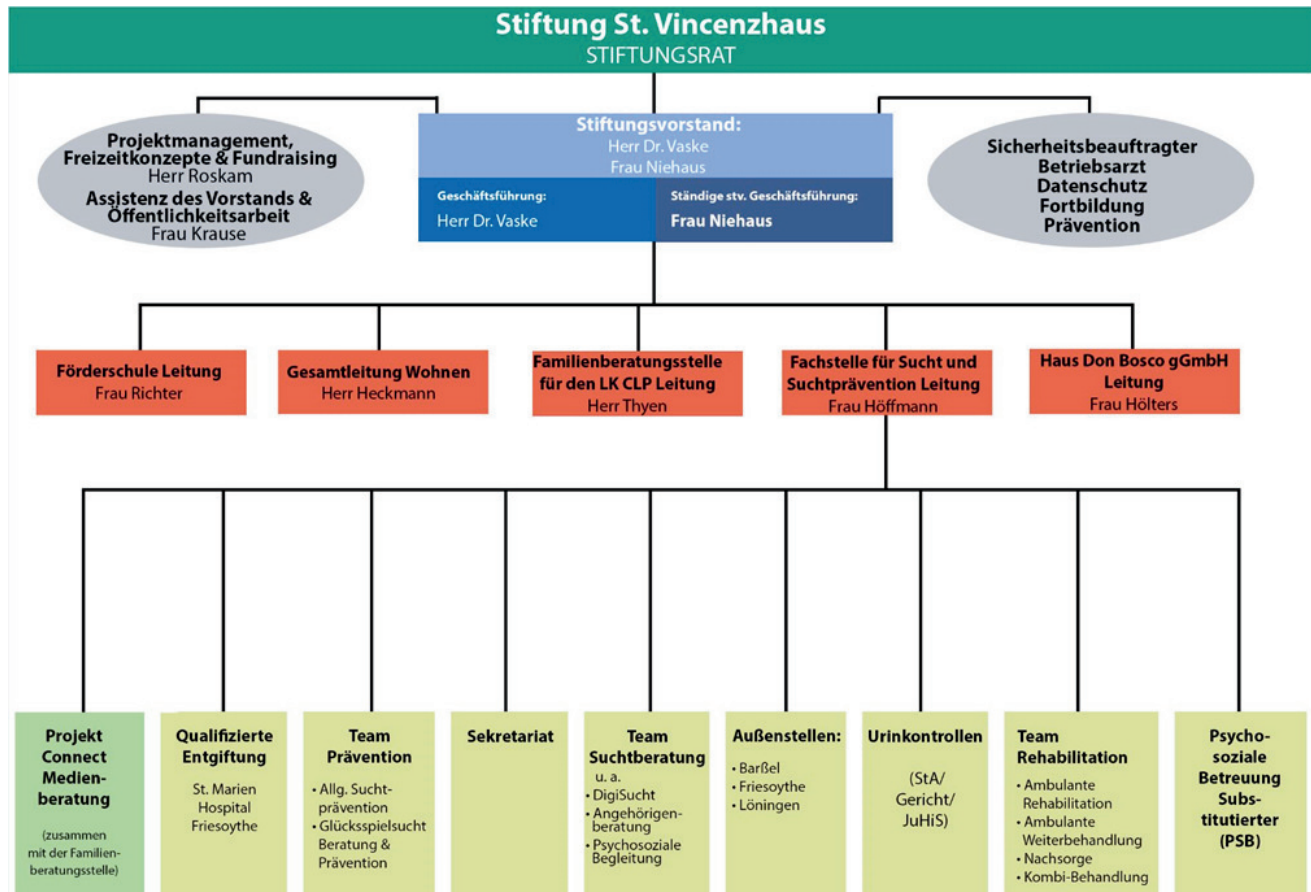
Stiftung St. Vincenzhaus
STIFTUNGSRAT

Projektmanagement, Freizeitkonzepte & Fundraising
Herr Roskam
Assistenz des Vorstands & Öffentlichkeitsarbeit
Frau Krause

Stiftungsvorstand:
Herr Dr. Vaske
Frau Niehaus

Geschäftsführung:
Herr Dr. Vaske

Ständige stv. Geschäftsführung:
Frau Niehaus

Sicherheitsbeauftragter
Betriebsarzt
Datenschutz
Fortbildung
Prävention

Förderschule Leitung
Frau Richter

Gesamtleitung Wohnen
Herr Heckmann

Familienberatungsstelle für den LK CLP Leitung
Herr Thyen

Fachstelle für Sucht und Suchtprävention Leitung
Frau Höffmann

Haus Don Bosco gGmbH Leitung
Frau Hölters

Projekt Connect Medienberatung
(zusammen mit der Familienberatungsstelle)

Qualifizierte Entgiftung
St. Marien Hospital Friesoythe

Team Prävention
• Allg. Suchtprävention
• Glücksspielsucht Beratung & Prävention

Sekretariat

Team Suchtberatung
u. a.
• DigiSucht
• Angehörigenberatung
• Psychosoziale Begleitung

Außenstellen:
• Barßel
• Friesoythe
• Löningen

Urinkontrollen
(StA/ Gericht/ JuHiS)

Team Rehabilitation
• Ambulante Rehabilitation
• Ambulante Weiterbehandlung
• Nachsorge
• Kombi-Behandlung

Psychosoziale Betreuung Substituierter (PSB)